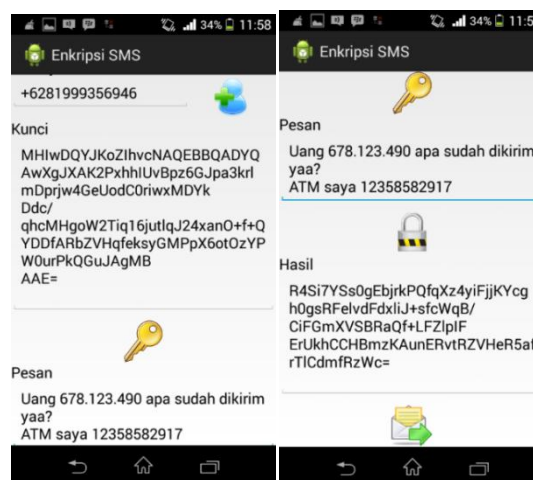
34% 11:58

Enkripsi SMS

+6281999356946

Kunci

MHIwDQYJKoZIhvcNAQEBBQADYQAwXgJXAK2PxhhlUvBpz6GJpa3krlmDprjw4GeUodC0riwxMDYkDdc/qhcMHgoW2Tiq16jutlqJ24xanO+f+QYDDfARbZVHqfeksyGMPpX6otOzYPW0urPkQGuJAgMBAAE=

Pesan

Uang 678.123.490 apa sudah dikirim yaa?
ATM saya 12358582917

34% 11:5

Enkripsi SMS

Pesan

Uang 678.123.490 apa sudah dikirim yaa?
ATM saya 12358582917

Hasil

R4Si7YSs0gEbjrkPQfqXz4yiFjjKYcgh0gsRFelvdFdxliJ+sfcWqB/CiFGmXVSBRaQf+LFZlpIFErUkhCCHBmzKAunERvtRZVHeR5afrTlCdmfRzWc=